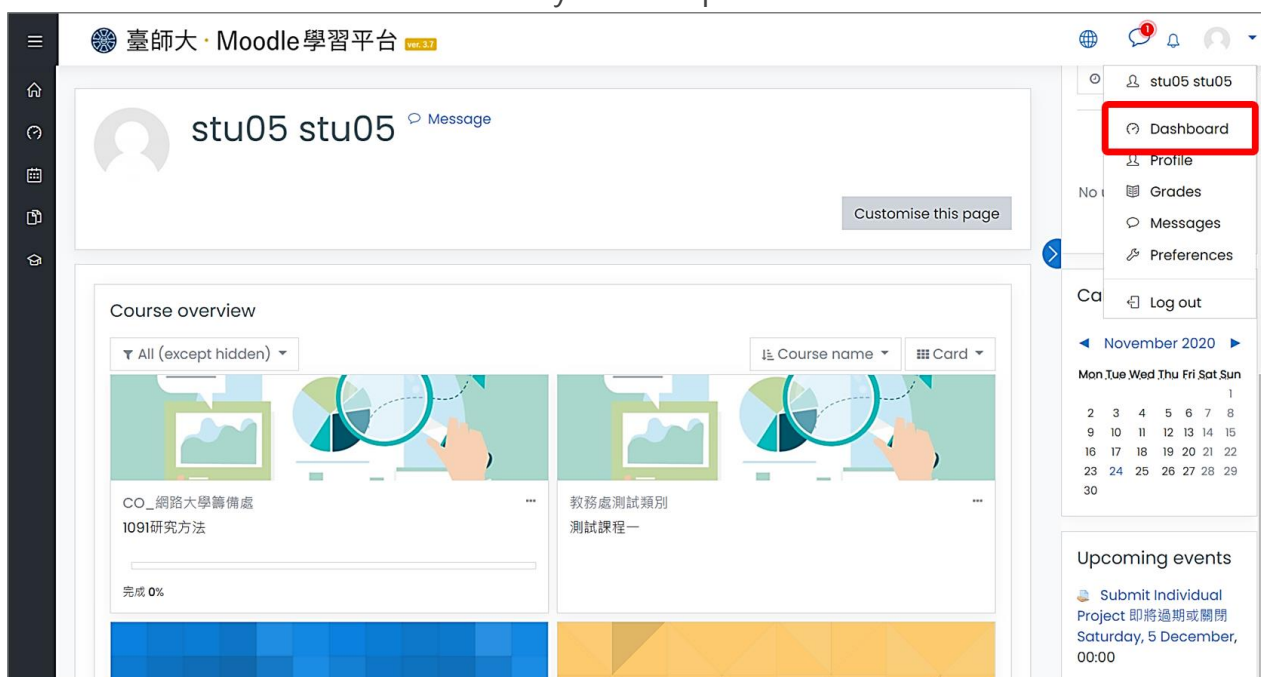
臺師大 · Moodle學習平台 ver. 3.7

1

stu05 stu05

Dashboard

Profile

Grades

Messages

Preferences

Log out

stu05 stu05 Message

Customise this page

No

Ca

Course overview

All (except hidden)

Course name

Card

CO_網路大學籌備處
1091研究方法

完成 0%

教務處測試類別
測試課程一

November 2020

| Mon | Tue | Wed | Thu | Fri | Sat | Sun |
|---|---|---|---|---|---|---|
| | | | | | | 1 |
| 2 | 3 | 4 | 5 | 6 | 7 | 8 |
| 9 | 10 | 11 | 12 | 13 | 14 | 15 |
| 16 | 17 | 18 | 19 | 20 | 21 | 22 |
| 23 | 24 | 25 | 26 | 27 | 28 | 29 |
| 30 | | | | | | |

Upcoming events

Submit Individual Project 即將過期或關閉
Saturday, 5 December, 00:00